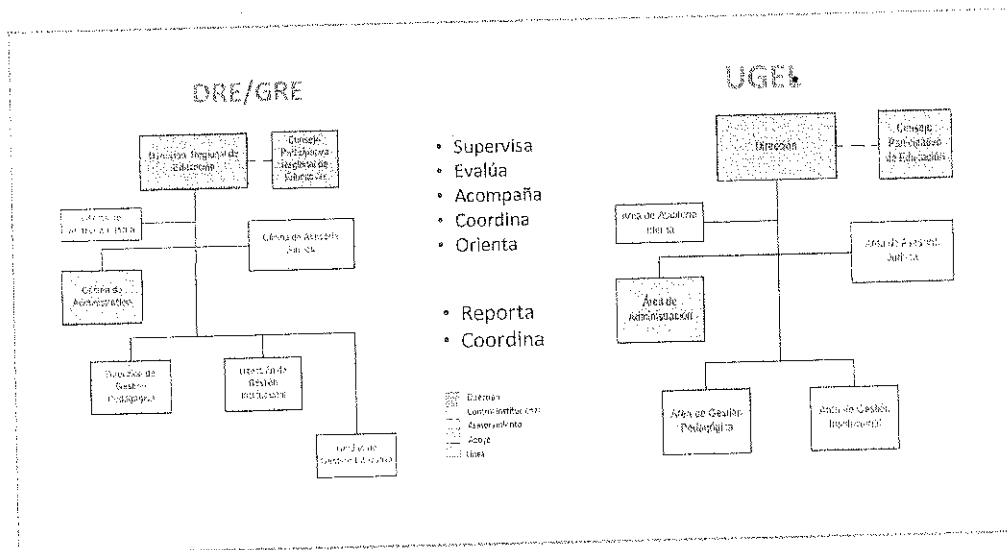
DRE/GRE

Dirección Regional de Educación

Consejo Participativo Regional de Educación

Oficina de Control Institucional

Oficina de Asesoría Jurídica

Oficina de Administración

Dirección de Gestión Pedagógica

Dirección de Gestión Institucional

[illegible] de Gestión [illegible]

• Supervisa
• Evalúa
• Acompaña
• Coordina
• Orienta

• Reporta
• Coordina

Dirección
Control institucional
Asesoramiento
Apoyo
Línea

UGEL

Dirección

Consejo Participativo de Educación

Área de Auditoría Interna

Área de Asesoría Jurídica

Área de Administración

Área de Gestión Pedagógica

Área de Gestión Institucional